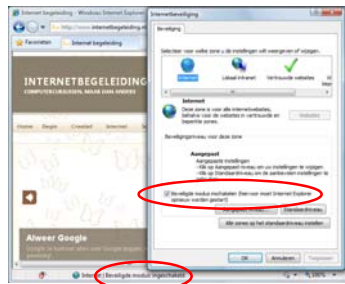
Internetbegeleiding - Windows Internet Explorer

http://www.internetbegeleiding.nl

Favorieten

Internet begeleiding

INTERNETBEGELEIDING

COMPUTERCURSUSSEN, MAAR DAN ANDERS

Home

Begin

Cursist

Internet

Alweer Google

Internet | Beveiligde modus ingeschakeld

Internetbeveiliging

Beveiliging

Selecteer een zone als u de instellingen wilt weergeven of wijzigen.

Internet

Lokaal intranet

Vertrouwde websites

Internet

Deze zone is voor alle internetwebsites, behalve voor de websites in vertrouwde en beperkte zones.

Websites

Beveiligingsniveau voor deze zone

Aangepast

Aangepaste instellingen
- Klik op Aangepast niveau om uw instellingen te wijzigen
- Klik op Standaardniveau om de aanbevolen instellingen te gebruiken

Beveiligde modus inschakelen (hiervoor moet Internet Explorer opnieuw worden gestart)

Aangepast niveau...

Standaardniveau

Alle zones op het standaardniveau instellen

OK

Annuleren

Toepassen

100%